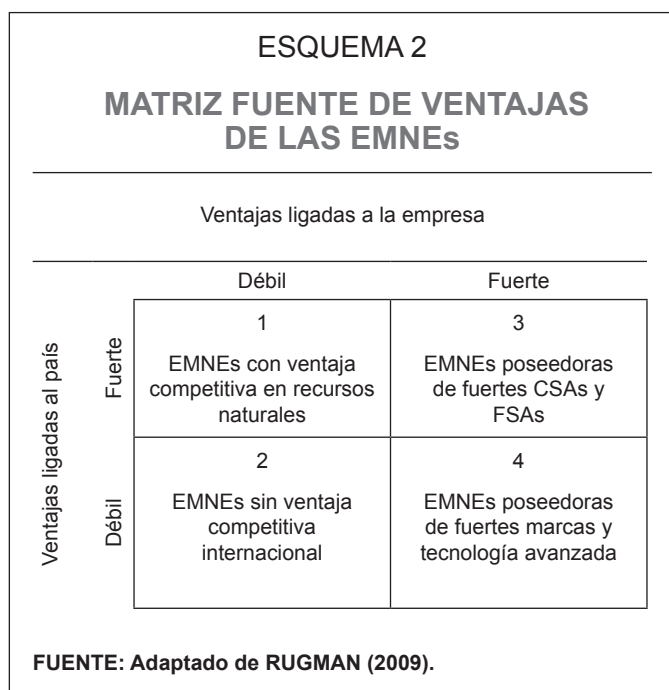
ESQUEMA 2

MATRIZ FUENTE DE VENTAJAS DE LAS EMNEs

Ventajas ligadas a la empresa

Ventajas ligadas al país

| | Débil | Fuerte |
|---|---|---|
| Fuerte | 1<br>EMNEs con ventaja competitiva en recursos naturales | 3<br>EMNEs poseedoras de fuertes CSAs y FSAs |
| Débil | 2<br>EMNEs sin ventaja competitiva internacional | 4<br>EMNEs poseedoras de fuertes marcas y tecnología avanzada |

FUENTE: Adaptado de RUGMAN (2009).